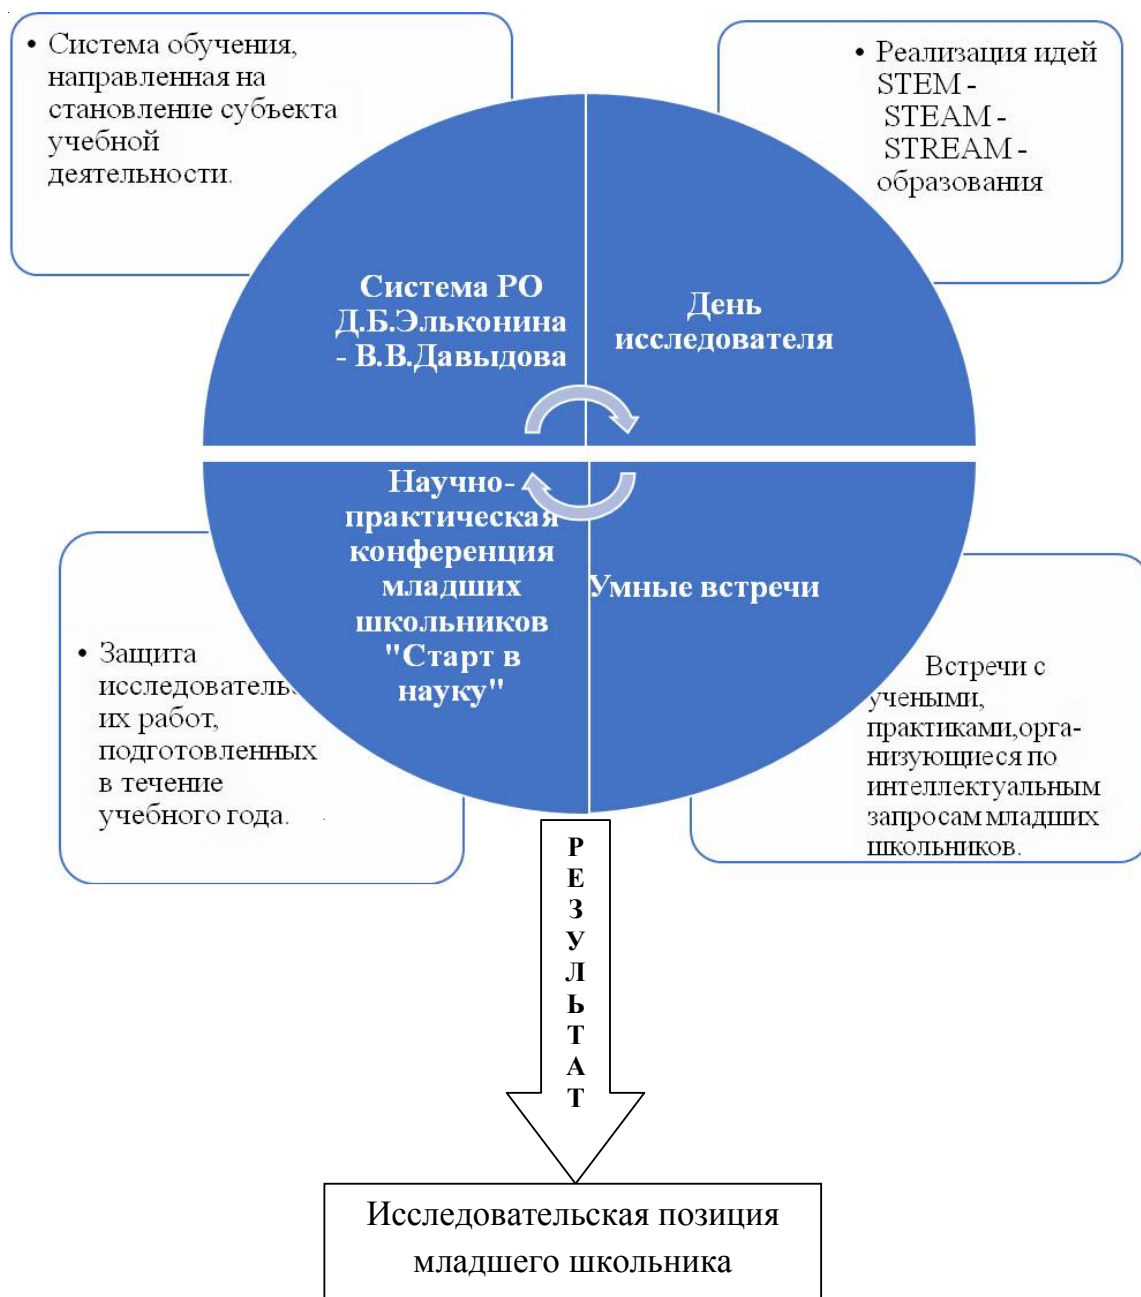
• Система обучения, направленная на становление субъекта учебной деятельности.

• Реализация идей STEM - STEAM - STREAM - образования

Система РО Д.Б.Эльконина - В.В.Давыдова

День исследователя

Научно-практическая конференция младших школьников "Старт в науку"

Умные встречи

• Защита исследователь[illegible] их работ, подготовленных в течение учебного года.

Встречи с учеными, практиками,организующиеся по интеллектуальным запросам младших школьников.

РЕЗУЛЬТАТ

Исследовательская позиция младшего школьника